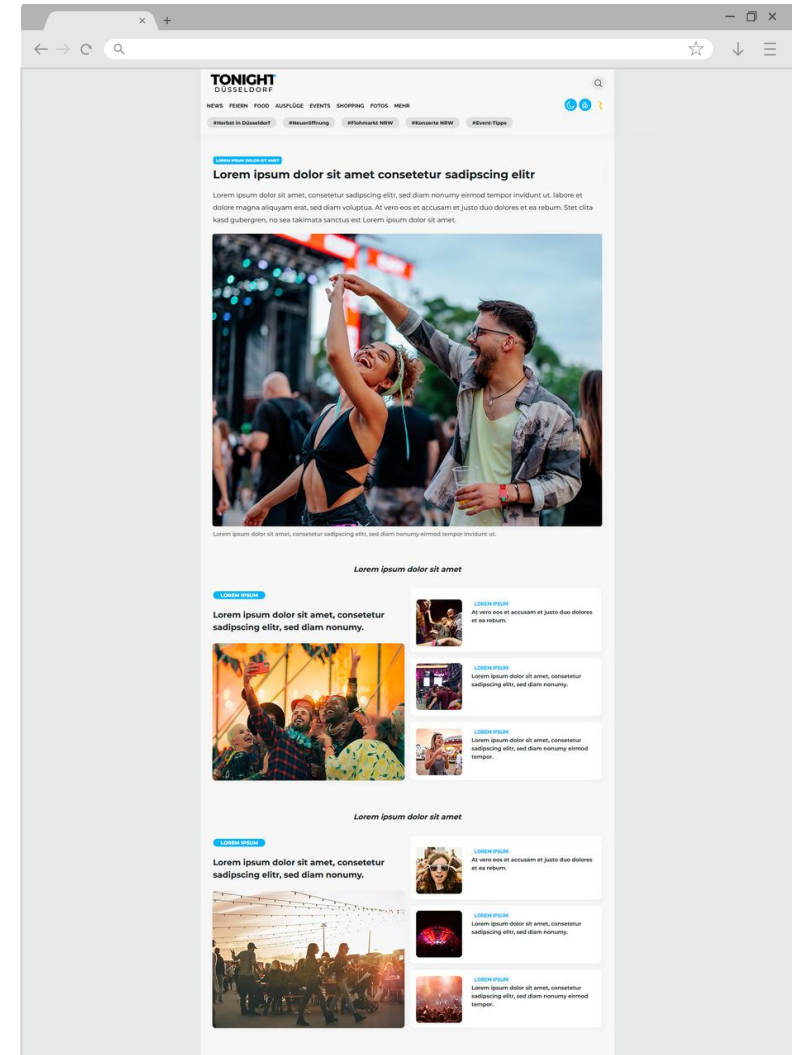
TONIGHT
DÜSSELDORF

NEWS FEIERN FOOD AUSFLÜGE EVENTS SHOPPING FOTOS MEHR

#Herbst in Düsseldorf #Neueröffnung #Flohmarkt NRW #Konzerte NRW #Event-Tipps

LOREM IPSUM DOLOR SIT AMET

Lorem ipsum dolor sit amet consetetur sadipscing elitr

Lorem ipsum dolor sit amet, consetetur sadipscing elitr, sed diam nonumy eirmod tempor invidunt ut. labore et dolore magna aliquyam erat, sed diam voluptua. At vero eos et accusam et justo duo dolores et ea rebum. Stet clita kasd gubergren, no sea takimata sanctus est Lorem ipsum dolor sit amet.

Lorem ipsum dolor sit amet, consetetur sadipscing elitr, sed diam nonumy eirmod tempor invidunt ut.

Lorem ipsum dolor sit amet

LOREM IPSUM

Lorem ipsum dolor sit amet, consetetur sadipscing elitr, sed diam nonumy.

LOREM IPSUM
At vero eos et accusam et justo duo dolores et ea rebum.

LOREM IPSUM
Lorem ipsum dolor sit amet, consetetur sadipscing elitr, sed diam nonumy.

LOREM IPSUM
Lorem ipsum dolor sit amet, consetetur sadipscing elitr, sed diam nonumy eirmod tempor.

Lorem ipsum dolor sit amet

LOREM IPSUM

Lorem ipsum dolor sit amet, consetetur sadipscing elitr, sed diam nonumy.

LOREM IPSUM
At vero eos et accusam et justo duo dolores et ea rebum.

LOREM IPSUM
Lorem ipsum dolor sit amet, consetetur sadipscing elitr, sed diam nonumy.

LOREM IPSUM
Lorem ipsum dolor sit amet, consetetur sadipscing elitr, sed diam nonumy eirmod tempor.